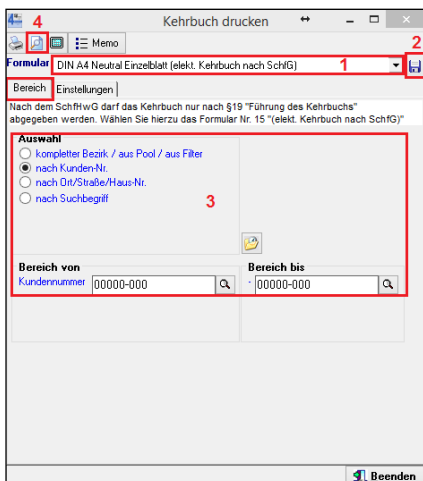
Kehrbuch drucken

4

Memo

2

Formular DIN A4 Neutral Einzelblatt (elekt. Kehrbuch nach SchfG) 1

Bereich Einstellungen

Nach dem SchfHwG darf das Kehrbuch nur nach §19 "Führung des Kehrbuchs" abgegeben werden. Wählen Sie hierzu das Formular Nr. 15 "(elekt. Kehrbuch nach SchfG)"

Auswahl
kompletter Bezirk / aus Pool / aus Filter
nach Kunden-Nr.
nach Ort/Straße/Haus-Nr.
nach Suchbegriff

3

Bereich von
Kundennummer 00000-000

Bereich bis
00000-000

Beenden